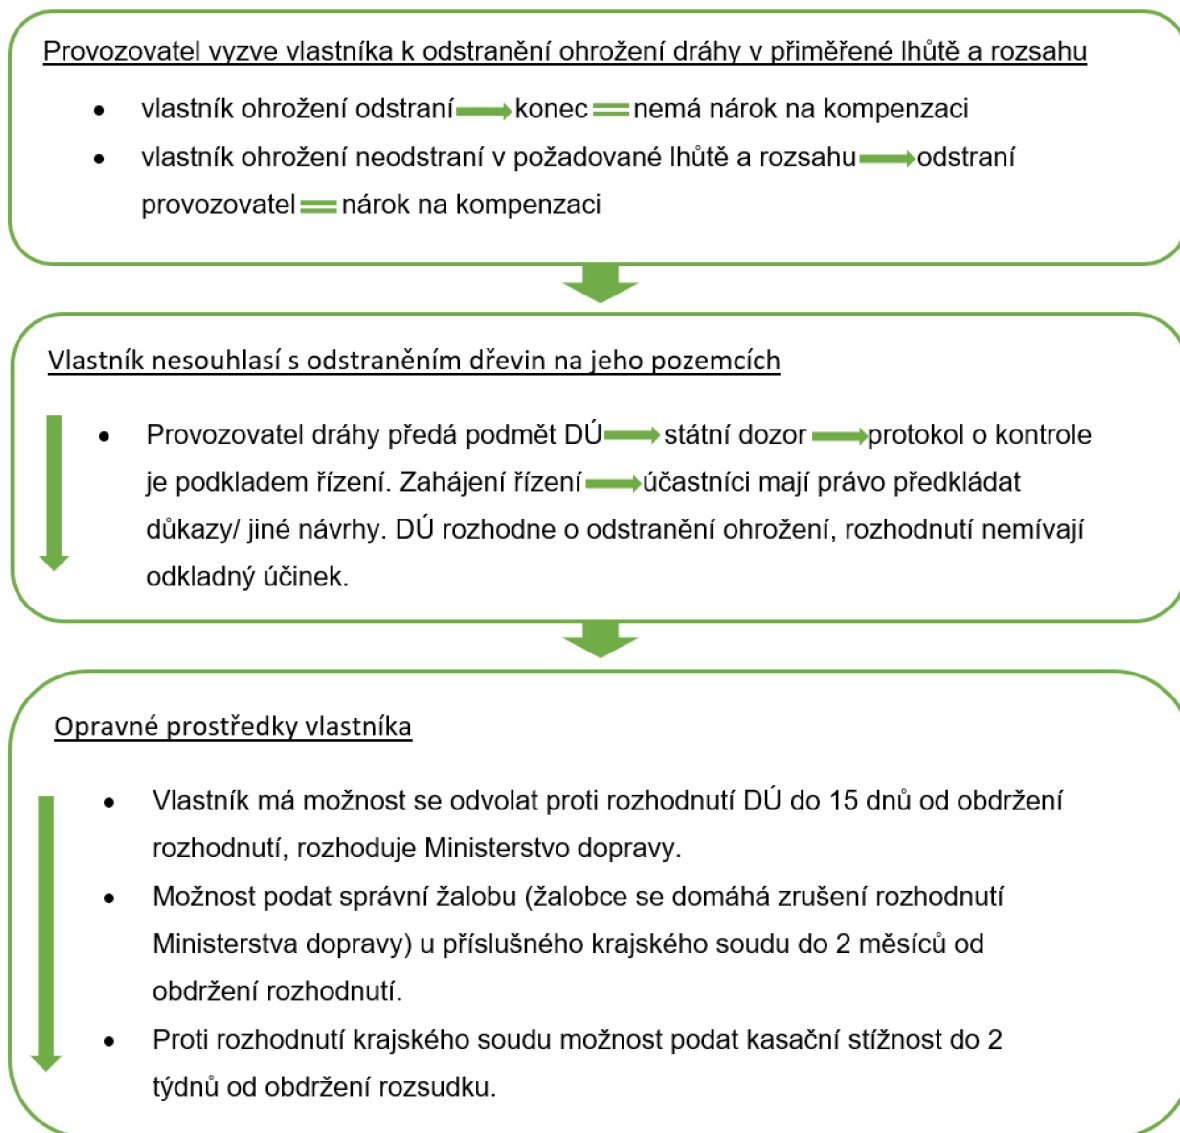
Provozovatel vyzve vlastníka k odstranění ohrožení dráhy v přiměřené lhůtě a rozsahu

- vlastník ohrožení odstraní → konec = nemá nárok na kompenzaci
- vlastník ohrožení neodstraní v požadované lhůtě a rozsahu → odstraní provozovatel = nárok na kompenzaci

Vlastník nesouhlasí s odstraněním dřevin na jeho pozemcích

- Provozovatel dráhy předá podmět DÚ → státní dozor → protokol o kontrole je podkladem řízení. Zahájení řízení → účastníci mají právo předkládat důkazy/ jiné návrhy. DÚ rozhodne o odstranění ohrožení, rozhodnutí nemívají odkladný účinek.

Opravné prostředky vlastníka

- Vlastník má možnost se odvolat proti rozhodnutí DÚ do 15 dnů od obdržení rozhodnutí, rozhoduje Ministerstvo dopravy.
- Možnost podat správní žalobu (žalobce se domáhá zrušení rozhodnutí Ministerstva dopravy) u příslušného krajského soudu do 2 měsíců od obdržení rozhodnutí.
- Proti rozhodnutí krajského soudu možnost podat kasační stížnost do 2 týdnů od obdržení rozsudku.